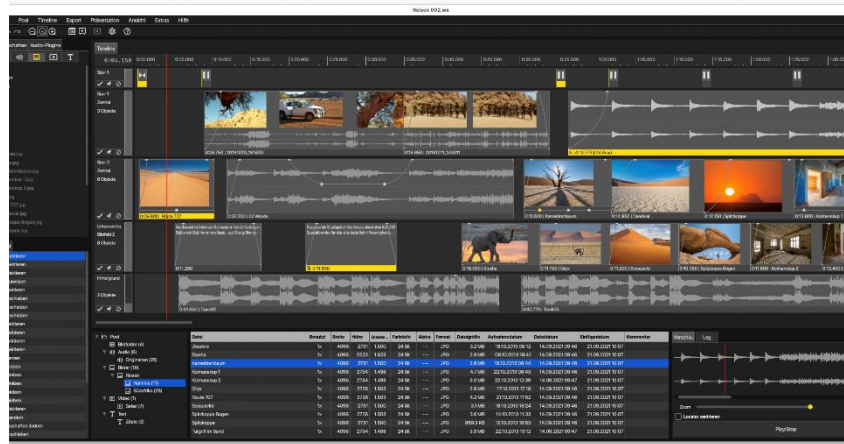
Reisen 002.ws

Post Timeline Export Präsentation Ansicht Extras Hilfe

Timeline

0:00.150

Spur 1

Spur 2
Zentral
3 Objekte

Spur 3
Zentral
6 Objekte

Unterordne
Objekte
8 Objekte

Hintergrund

2 Objekte

Kamelstraßen
Kamelstraßen
Düne
Deadvlei
Spitzkoppe
Kolmanskop 1
Kolmanskop 1
Okahandja Regen
Kolmanskop 2
Kolmanskop

Post
Bilder (4)
Audio (6)
Originalen (26)
Bilder (16)
Reisen
Namibia (11)
Südafrika (25)
Video (1)
Safari (7)
Text
Zitate (3)

| Datei | Benutzt | Breite | Höhe | Auswahl | Farbtiefe | Alpha | Format | Dateigröße | Aufnahmedatum | Dateidatum | Einfügedatum | Kommentar |
|---|---|---|---|---|---|---|---|---|---|---|---|---|
| Deadvlei | 1x | 4096 | 2731 | 1.500 | 24 Bit | --- | JPG | 3,2 MB | 18.10.2010 09:12 | 14.09.2021 09:46 | 21.09.2021 10:07 | |
| Elefant | 1x | 4096 | 2523 | 1.623 | 24 Bit | --- | JPG | 2,6 MB | 08.10.2010 18:41 | 14.09.2021 09:46 | 21.09.2021 10:07 | |
| Kameldornbaum | 1x | 4096 | 2731 | 1.500 | 24 Bit | --- | JPG | 3,8 MB | 18.10.2010 08:44 | 14.09.2021 09:46 | 21.09.2021 10:07 | |
| Kolmanskop 1 | 1x | 4096 | 2734 | 1.498 | 24 Bit | --- | JPG | 4,7 MB | 22.10.2010 09:49 | 14.09.2021 09:46 | 21.09.2021 10:07 | |
| Kolmanskop 2 | 1x | 4096 | 2734 | 1.498 | 24 Bit | --- | JPG | 2,0 MB | 22.10.2010 12:36 | 14.09.2021 09:47 | 21.09.2021 10:07 | |
| Oryx | 1x | 4096 | 2735 | 1.500 | 24 Bit | --- | JPG | 3,6 MB | 17.10.2010 17:18 | 14.09.2021 09:46 | 21.09.2021 10:07 | |
| Route 707 | 1x | 4096 | 2726 | 1.503 | 24 Bit | --- | JPG | 4,2 MB | 21.10.2010 11:52 | 14.09.2021 09:46 | 21.09.2021 10:07 | |
| Sossusvlei | 1x | 4096 | 2731 | 1.500 | 24 Bit | --- | JPG | 3,1 MB | 18.10.2010 18:24 | 14.09.2021 09:46 | 21.09.2021 10:07 | |
| Spitzkoppe Regen | 1x | 4096 | 2735 | 1.503 | 24 Bit | --- | JPG | 3,6 MB | 15.10.2010 11:53 | 14.09.2021 09:46 | 21.09.2021 10:07 | |
| Spitzkoppe | 1x | 4096 | 2731 | 1.500 | 24 Bit | --- | JPG | 899,3 KB | 12.10.2010 18:53 | 14.09.2021 09:46 | 21.09.2021 10:07 | |
| Tanja im Sand | 1x | 4096 | 2734 | 1.498 | 24 Bit | --- | JPG | 2,9 MB | 22.10.2010 10:12 | 14.09.2021 09:47 | 21.09.2021 10:07 | |

Vorschau Log

Zoom
Loopen aktivieren
Play/Stop